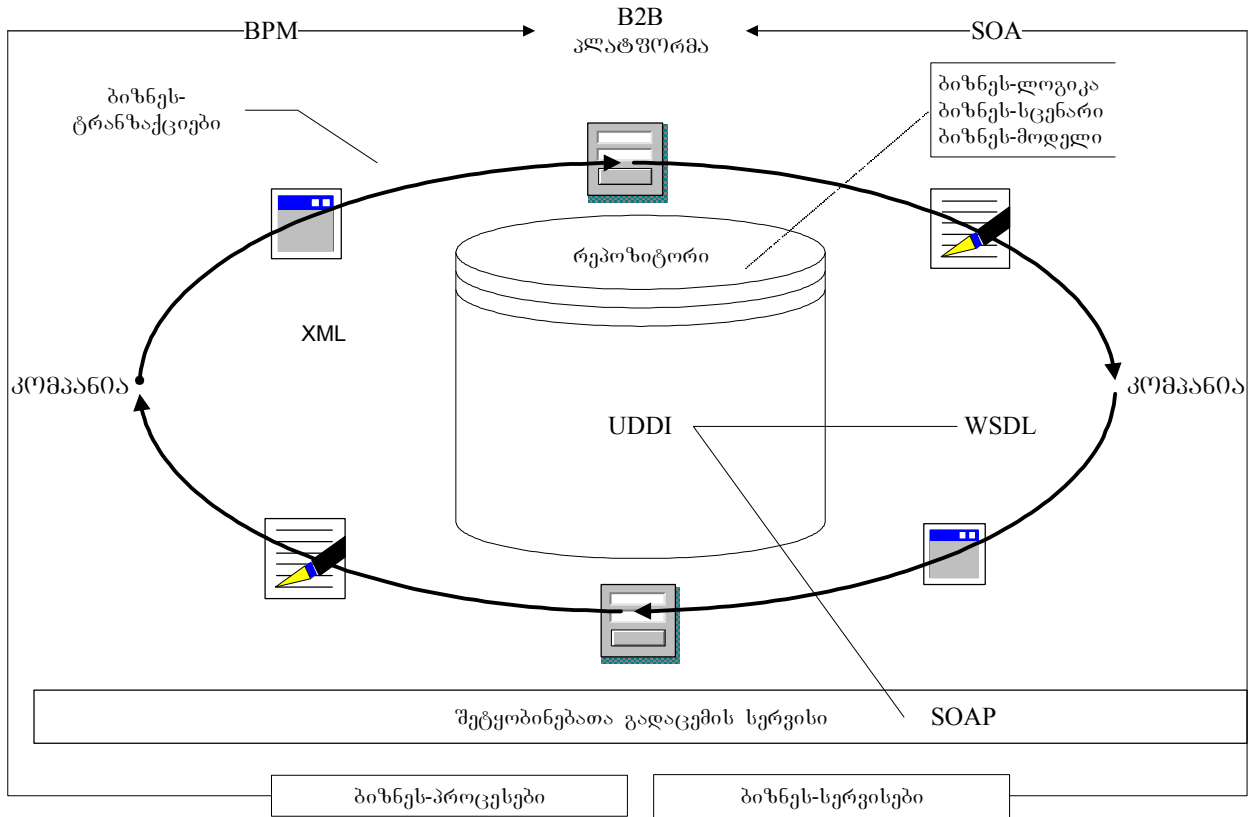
BPM

B2B
პლატფორმა

SOA

ბიზნეს-ლოგიკა
ბიზნეს-სცენარი
ბიზნეს-მოდელი

ბიზნეს-ტრანზაქციები

რეპოზიტორი

XML

კომპანია

კომპანია

UDDI

WSDL

შეტყობინებათა გადაცემის სერვისი

SOAP

ბიზნეს-პროცესები

ბიზნეს-სერვისები